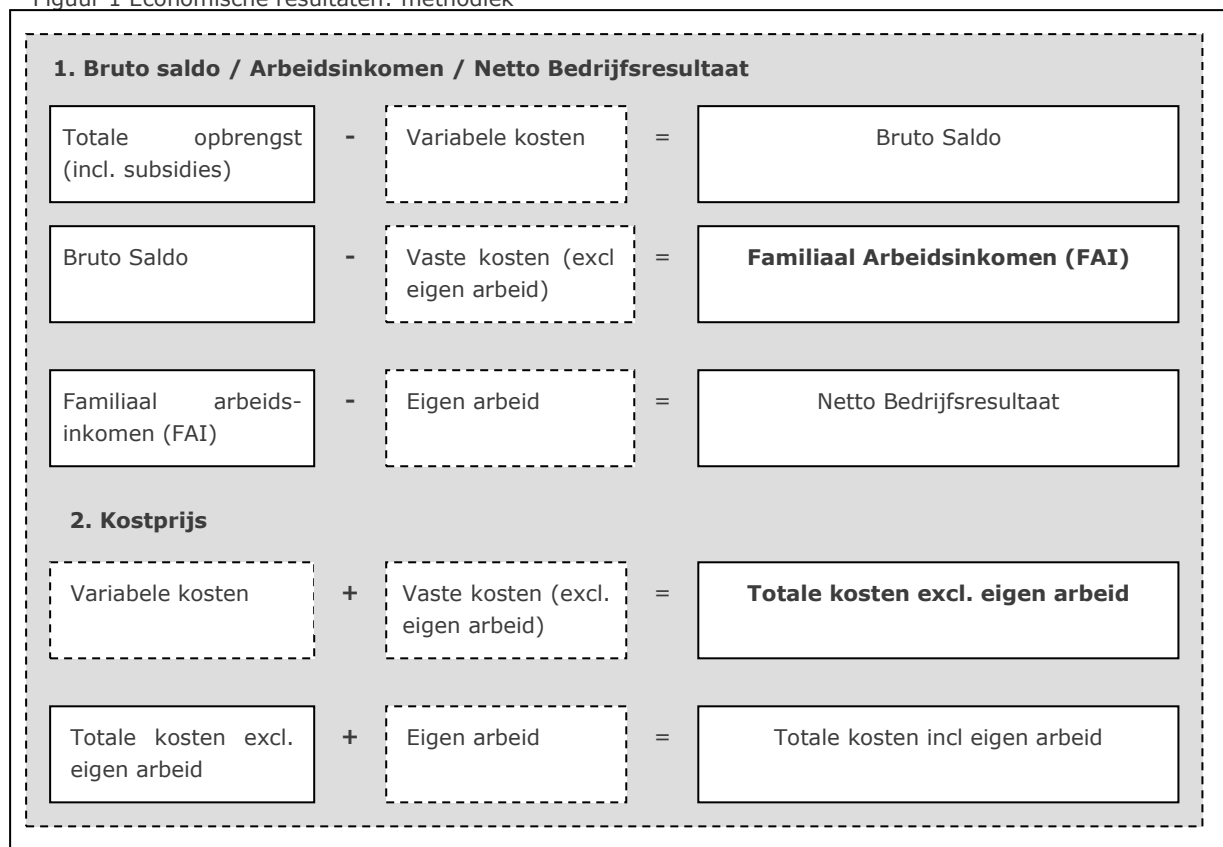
Figuur 1 Economische resultaten: methodiek

1. Bruto saldo / Arbeidsinkomen / Netto Bedrijfsresultaat

Totale opbrengst (incl. subsidies) - Variabele kosten = Bruto Saldo

Bruto Saldo - Vaste kosten (excl eigen arbeid) = Familiaal Arbeidsinkomen (FAI)

Familiaal arbeidsinkomen (FAI) - Eigen arbeid = Netto Bedrijfsresultaat

2. Kostprijs

Variabele kosten + Vaste kosten (excl. eigen arbeid) = Totale kosten excl. eigen arbeid

Totale kosten excl. eigen arbeid + Eigen arbeid = Totale kosten incl eigen arbeid